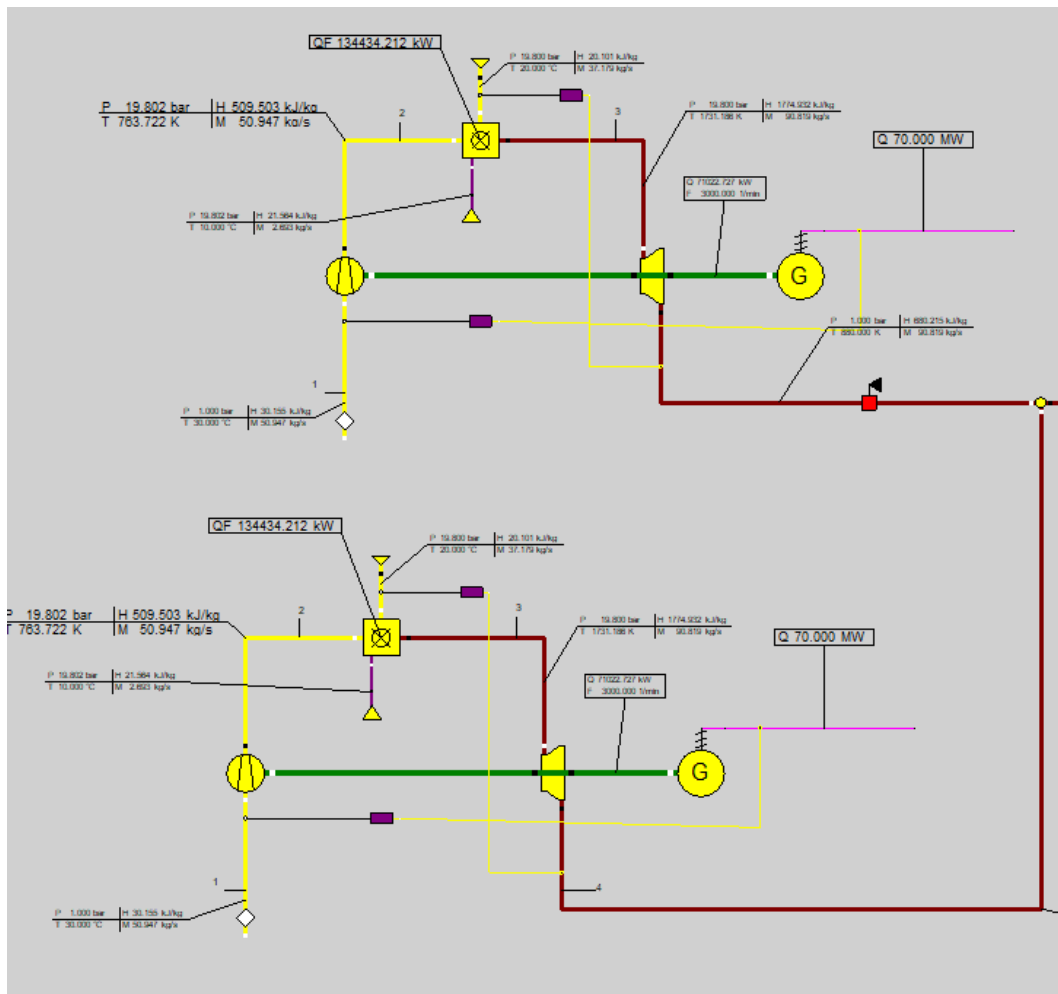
QF 134434.212 kW

P 19.800 bar | H 20.101 kJ/kg
T 20.000 °C | M 37.179 kg/s

P 19.802 bar | H 509.503 kJ/kg
T 763.722 K | M 50.947 kg/s

2

3

P 19.800 bar | H 1774.932 kJ/kg
T 1731.186 K | M 90.819 kg/s

Q 70.000 MW

Q 71022.727 kW
F 3000.000 1/min

P 19.802 bar | H 21.564 kJ/kg
T 10.000 °C | M 2.693 kg/s

G

P 1.000 bar | H 680.215 kJ/kg
T 880.000 K | M 90.819 kg/s

1

P 1.000 bar | H 30.155 kJ/kg
T 30.000 °C | M 50.947 kg/s

QF 134434.212 kW

P 19.800 bar | H 20.101 kJ/kg
T 20.000 °C | M 37.179 kg/s

P 19.802 bar | H 509.503 kJ/kg
T 763.722 K | M 50.947 kg/s

2

3

P 19.800 bar | H 1774.932 kJ/kg
T 1731.186 K | M 90.819 kg/s

Q 70.000 MW

P 19.802 bar | H 21.564 kJ/kg
T 10.000 °C | M 2.693 kg/s

Q 71022.727 kW
F 3000.000 1/min

G

1

4

P 1.000 bar | H 30.155 kJ/kg
T 30.000 °C | M 50.947 kg/s